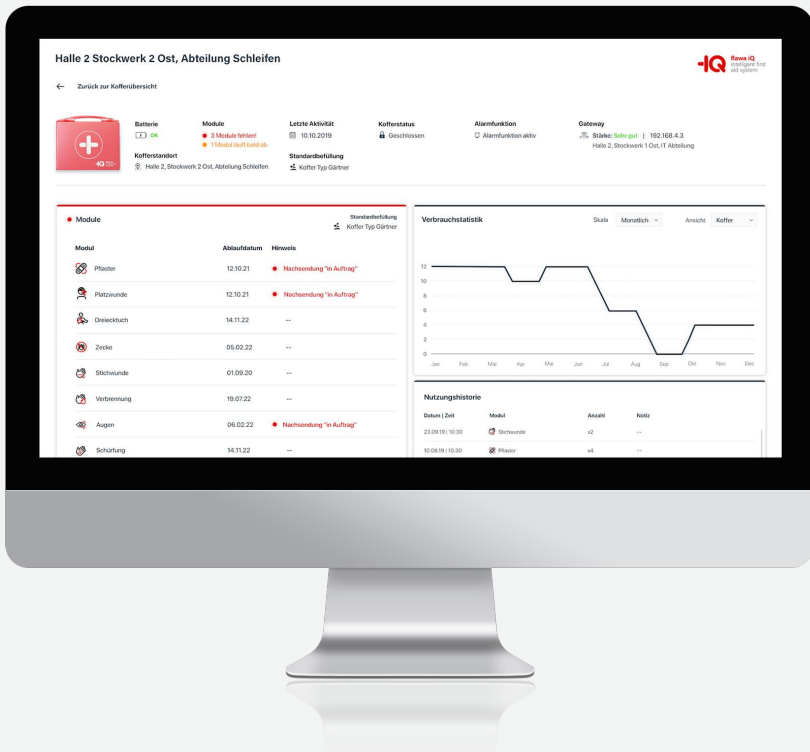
Halle 2 Stockwerk 2 Ost, Abteilung Schleifen

flawa iQ intelligent first aid system

← Zurück zur Kofferübersicht

Batterie
OK

Module
3 Module fehlen!
1 Modul läuft bald ab

Letzte Aktivität
10.10.2019

Kofferstatus
Geschlossen

Alarmfunktion
Alarmfunktion aktiv

Gateway
Stärke: Sehr gut | 192.168.4.3
Halle 2, Stockwerk 1 Ost, IT Abteilung

Kofferstandort
Halle 2, Stockwerk 2 Ost, Abteilung Schleifen

Standardbefüllung
Koffer Typ Gärtner

Module

Standardbefüllung
Koffer Typ Gärtner

| Modul | Ablaufdatum | Hinweis |
|---|---|---|
| Pflaster | 12.10.21 | Nachsendung "in Auftrag" |
| Platzwunde | 12.10.21 | Nachsendung "in Auftrag" |
| Dreiecktuch | 14.11.22 | -- |
| Zecke | 05.02.22 | -- |
| Stichwunde | 01.09.20 | -- |
| Verbrennung | 19.07.22 | -- |
| Augen | 06.02.22 | Nachsendung "in Auftrag" |
| Schürfung | 14.11.22 | -- |

Verbrauchsstatistik

Skala Monatlich
Ansicht Koffer

12
10
8
6
4
2
0
Jan Feb Mar Apr Mai Jun Jul Aug Sep Okt Nov Dec

Nutzungshistorie

| Datum \| Zeit | Modul | Anzahl | Notiz |
|---|---|---|---|
| 23.09.19 \| 10:30 | Stichwunde | x2 | -- |
| 10.09.19 \| 10:30 | Pflaster | x4 | -- |